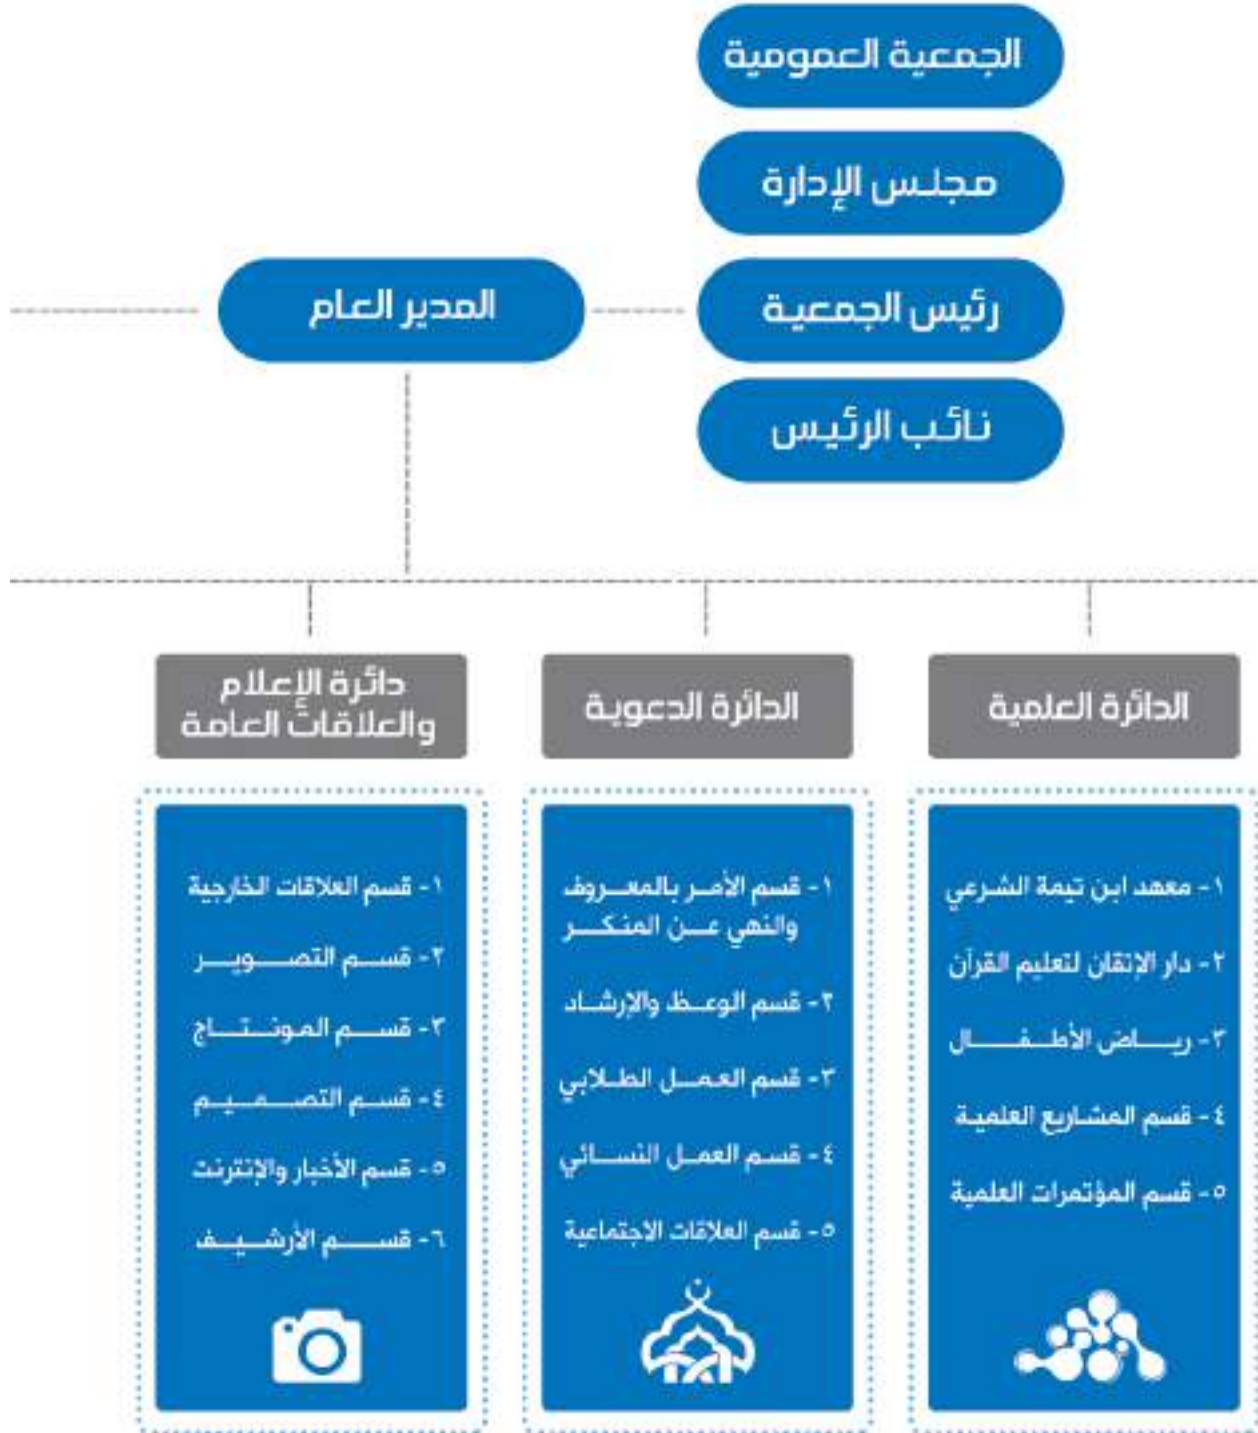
الجمعية العمومية

مجلس الإدارة

رئيس الجمعية

نائب الرئيس

المدير العام

الدائرة العلمية

١- معهد ابن تيمة الشرعي
٢- دار الإتقان لتعليم القرآن
٣- رياض الأطفال
٤- قسم المشاريع العلمية
٥- قسم المؤتمرات العلمية

الدائرة الدعوية

١- قسم الأمر بالمعروف والنهي عن المنكر
٢- قسم الوعظ والإرشاد
٣- قسم العمل الطلابي
٤- قسم العمل النسائي
٥- قسم العلاقات الاجتماعية

دائرة الإعلام والعلاقات العامة

١- قسم العلاقات الخارجية
٢- قسم التصوير
٣- قسم المونتاج
٤- قسم التصميم
٥- قسم الأخبار والإنترنت
٦- قسم الأرشيف